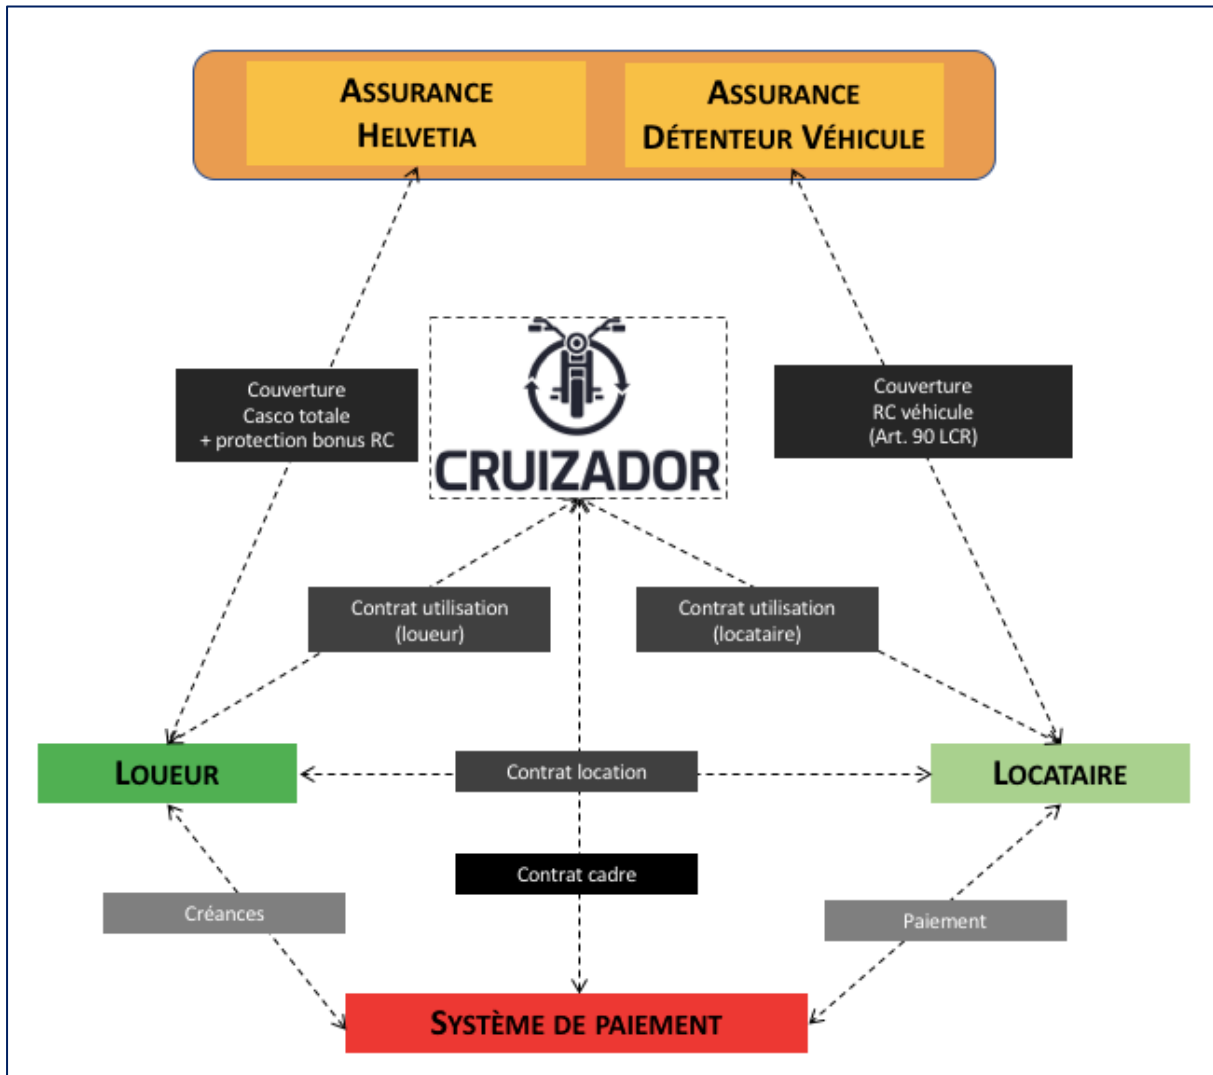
Assurance Helvetia

Assurance Détenteur Véhicule

Couverture
Casco totale
+ protection bonus RC

CRUIZADOR

Couverture
RC véhicule
(Art. 90 LCR)

Contrat utilisation
(loueur)

Contrat utilisation
(locataire)

Loueur

Contrat location

Locataire

Contrat cadre

Créances

Paiement

Système de paiement